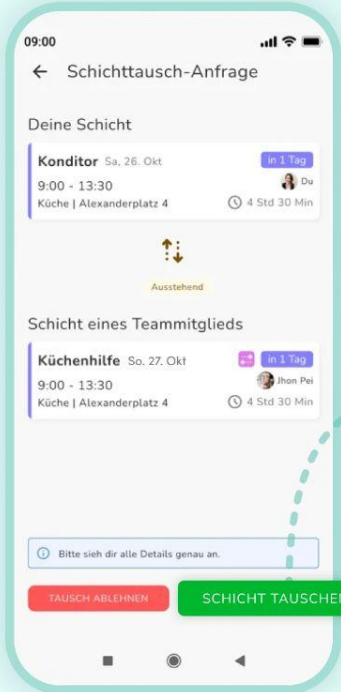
09:00

← Schichttausch-Anfrage

Deine Schicht

Konditor Sa, 26. Okt
in 1 Tag
9:00 - 13:30
Du
Küche | Alexanderplatz 4
4 Std 30 Min

Ausstehend

Schicht eines Teammitglieds

Küchenhilfe So. 27. Okt
in 1 Tag
9:00 - 13:30
Jhon Pei
Küche | Alexanderplatz 4
4 Std 30 Min

Bitte sieh dir alle Details genau an.

TAUSCH ABLEHNEN
SCHICHT TAUSCHE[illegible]